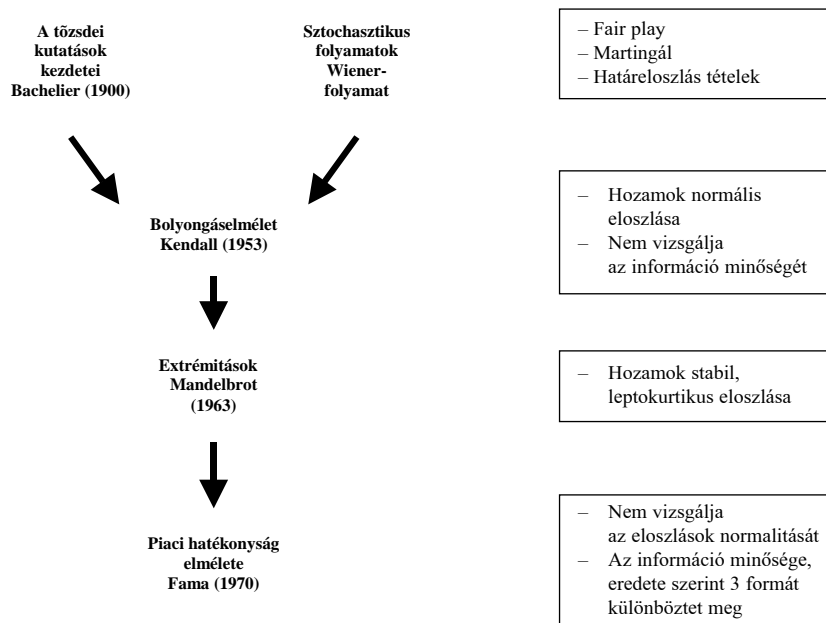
A tőzsdei kutatások kezdetei Bachelier (1900)

Sztochasztikus folyamatok Wiener-folyamat

– Fair play
– Martingál
– Határeloszlás tételek

Bolyongáselmélet Kendall (1953)

– Hozamok normális eloszlása
– Nem vizsgálja az információ minőségét

Extrémitások Mandelbrot (1963)

– Hozamok stabil, leptokurtikus eloszlása

Piaci hatékonyság elmélete Fama (1970)

– Nem vizsgálja az eloszlások normalitását
– Az információ minősége, eredete szerint 3 formát különböztet meg